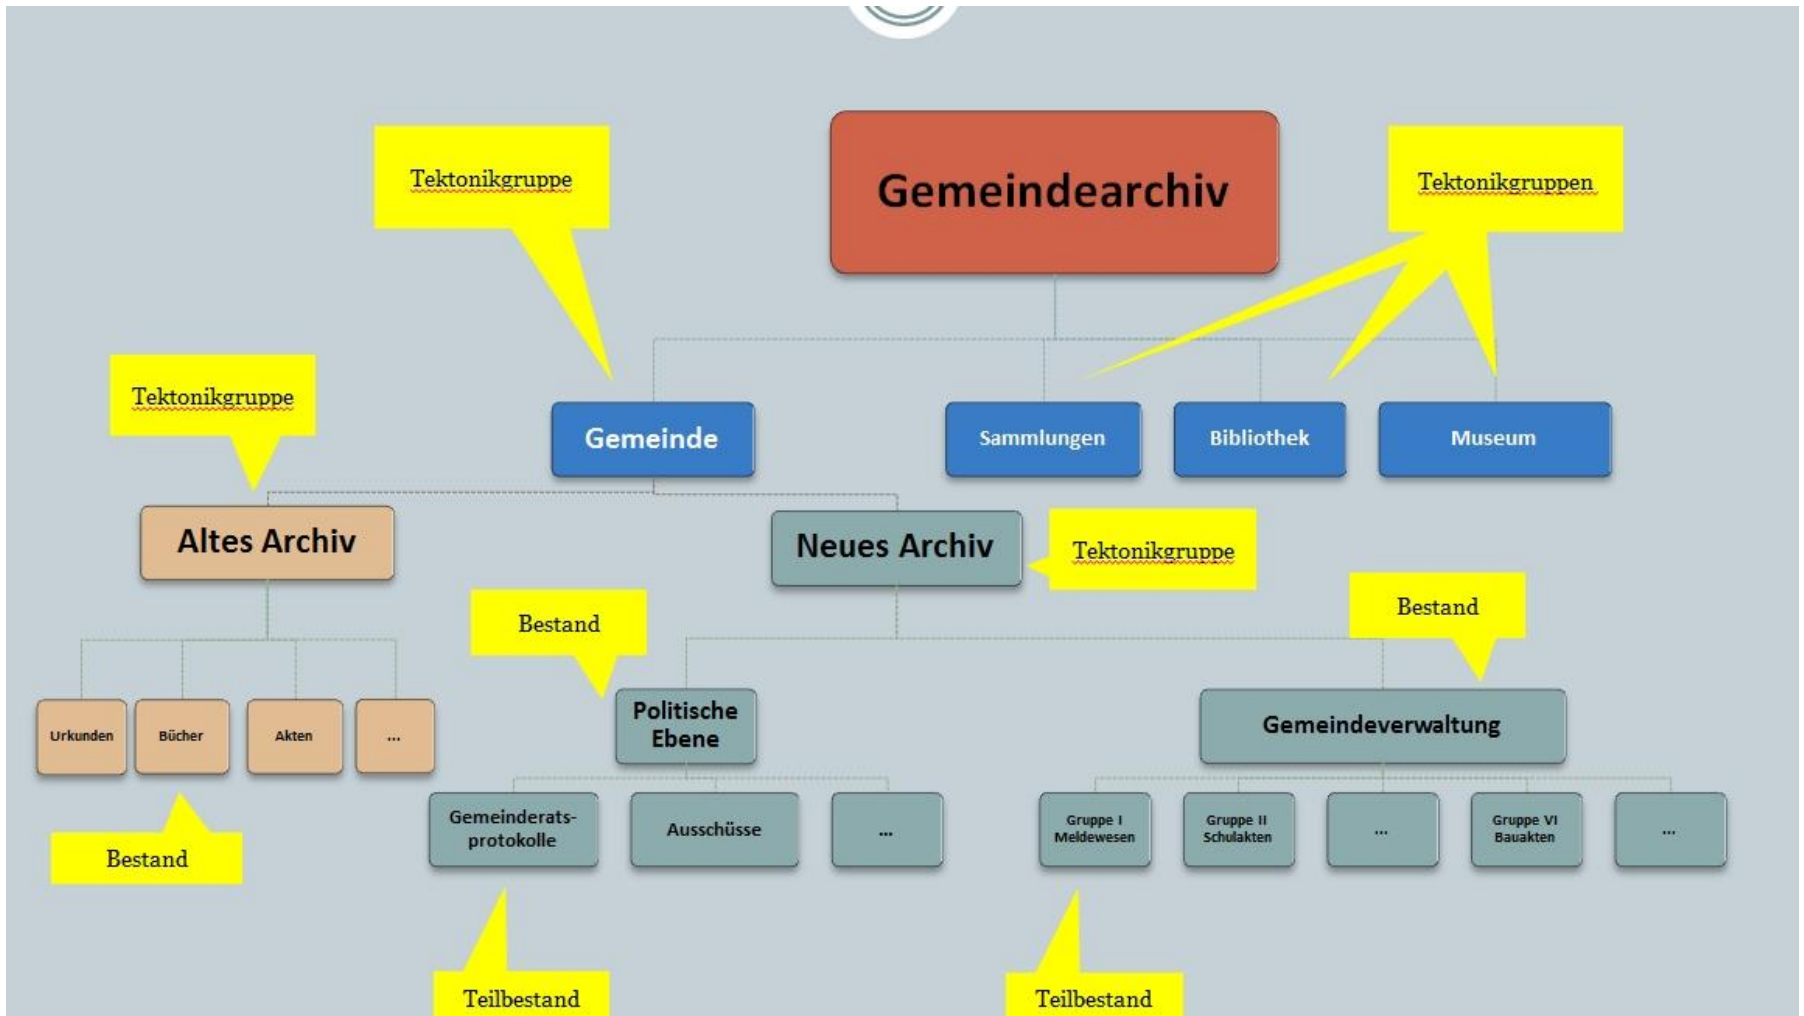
Tektonikgruppe

Gemeindearchiv

Tektonikgruppen

Tektonikgruppe

Gemeinde

Sammlungen

Bibliothek

Museum

Altes Archiv

Neues Archiv

Tektonikgruppe

Bestand

Bestand

Urkunden

Bücher

Akten

...

Politische Ebene

Gemeindeverwaltung

Gemeinderatsprotokolle

Ausschüsse

...

Gruppe I Meldewesen

Gruppe II Schulakten

...

Gruppe VI Bauakten

...

Bestand

Teilbestand

Teilbestand